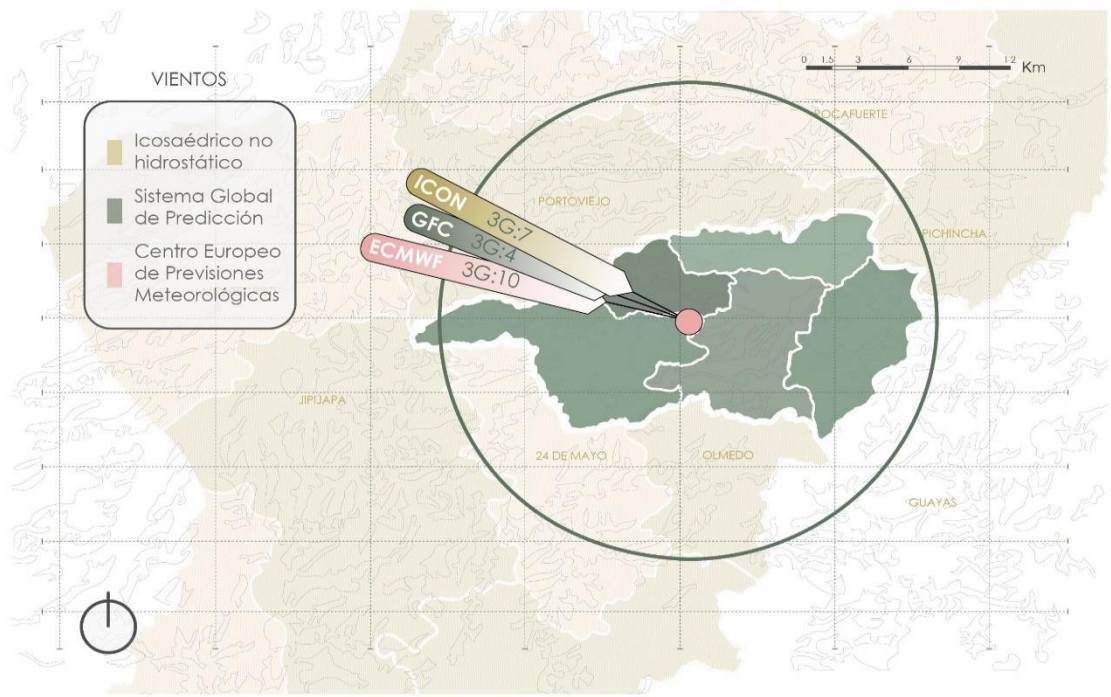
VIENTOS

Icosaédrico no hidrostático

Sistema Global de Predicción

Centro Europeo de Previsiones Meteorológicas

0 1.5 3 6 9 12 Km

ROCAFUERTE

PORTOVIEJO

PICHINCHA

ICON 3G:7

GFC 3G:4

ECMWF 3G:10

JIPIJAPA

24 DE MAYO

OLMEDO

GUAYAS